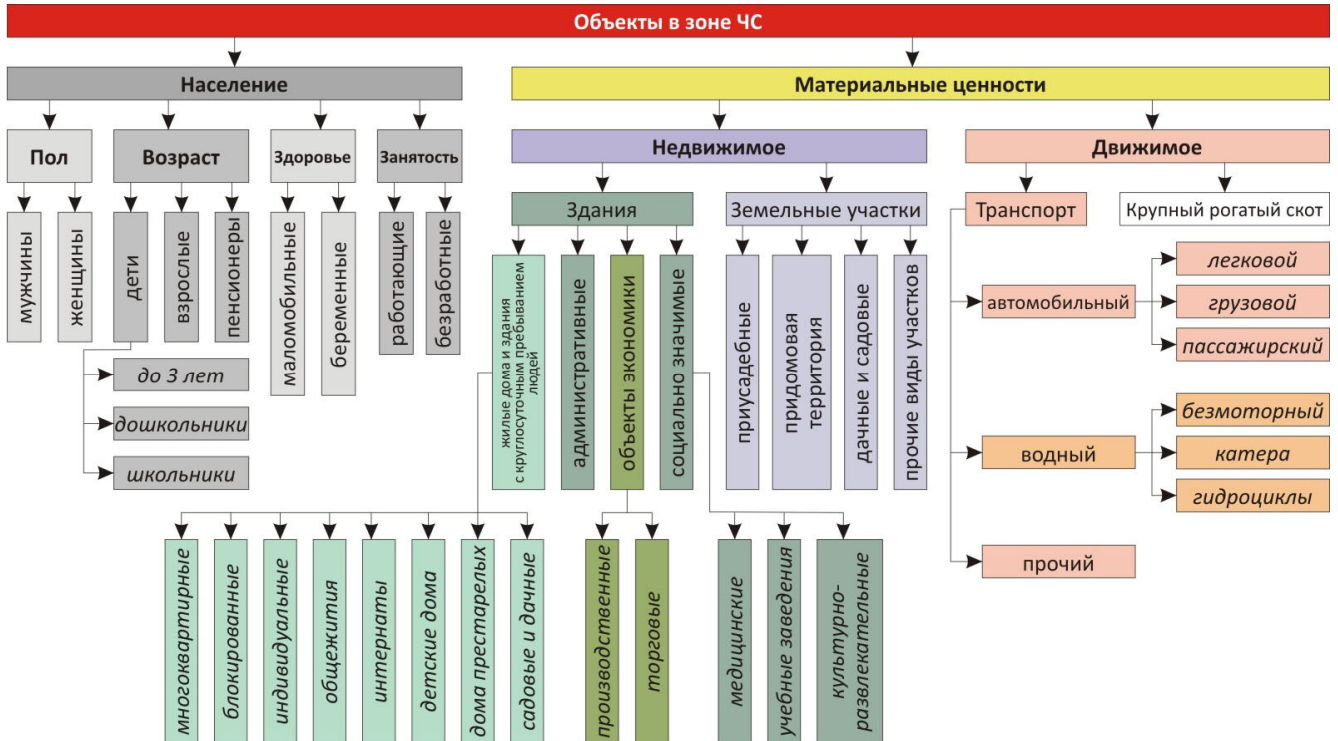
Объекты в зоне ЧС

Население

Пол
мужчины
женщины

Возраст
дети
взрослые
пенсионеры
до 3 лет
дошкольники
школьники

Здоровье
маломобильные
беременные

Занятость
работающие
безработные

Материальные ценности

Недвижимое

Здания
жилые дома и здания с круглосуточным пребыванием людей
административные
объекты экономики
социально значимые
многоквартирные
блокированные
индивидуальные
общежития
интернаты
детские дома
дома престарелых
садовые и дачные
производственные
торговые
медицинские
учебные заведения
культурно-развлекательные

Земельные участки
приусадебные
придомовая территория
дачные и садовые
прочие виды участков

Движимое

Транспорт
Крупный рогатый скот

автомобильный
легковой
грузовой
пассажирский

водный
безмоторный
катера
гидроциклы

прочий